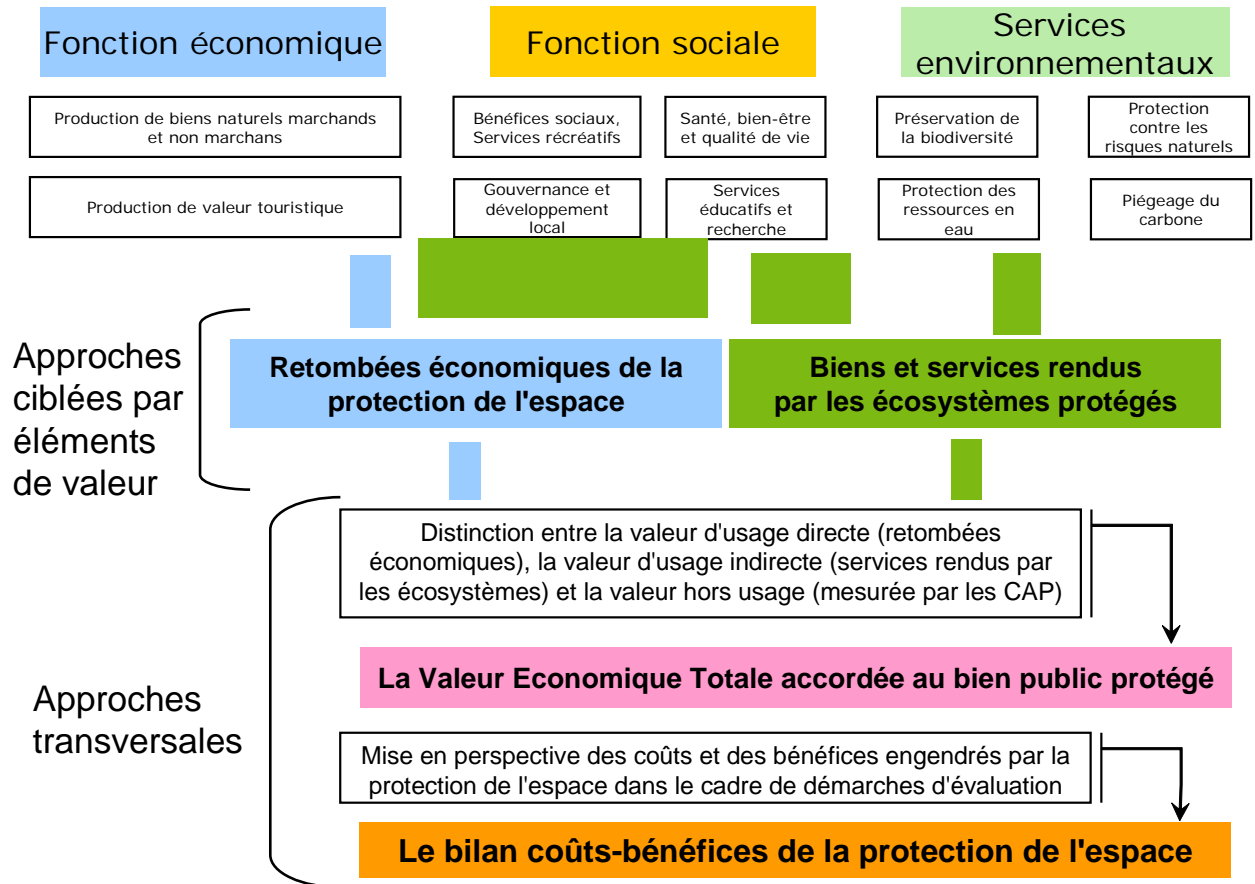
Fonction économique

Fonction sociale

Services environnementaux

Production de biens naturels marchands et non marchans

Production de valeur touristique

Bénéfices sociaux, Services récréatifs

Santé, bien-être et qualité de vie

Gouvernance et développement local

Services éducatifs et recherche

Préservation de la biodiversité

Protection contre les risques naturels

Protection des ressources en eau

Piégeage du carbone

Approches ciblées par éléments de valeur

Retombées économiques de la protection de l'espace

Biens et services rendus par les écosystèmes protégés

Approches transversales

Distinction entre la valeur d'usage directe (retombées économiques), la valeur d'usage indirecte (services rendus par les écosystèmes) et la valeur hors usage (mesurée par les CAP)

La Valeur Economique Totale accordée au bien public protégé

Mise en perspective des coûts et des bénéfices engendrés par la protection de l'espace dans le cadre de démarches d'évaluation

Le bilan coûts-bénéfices de la protection de l'espace